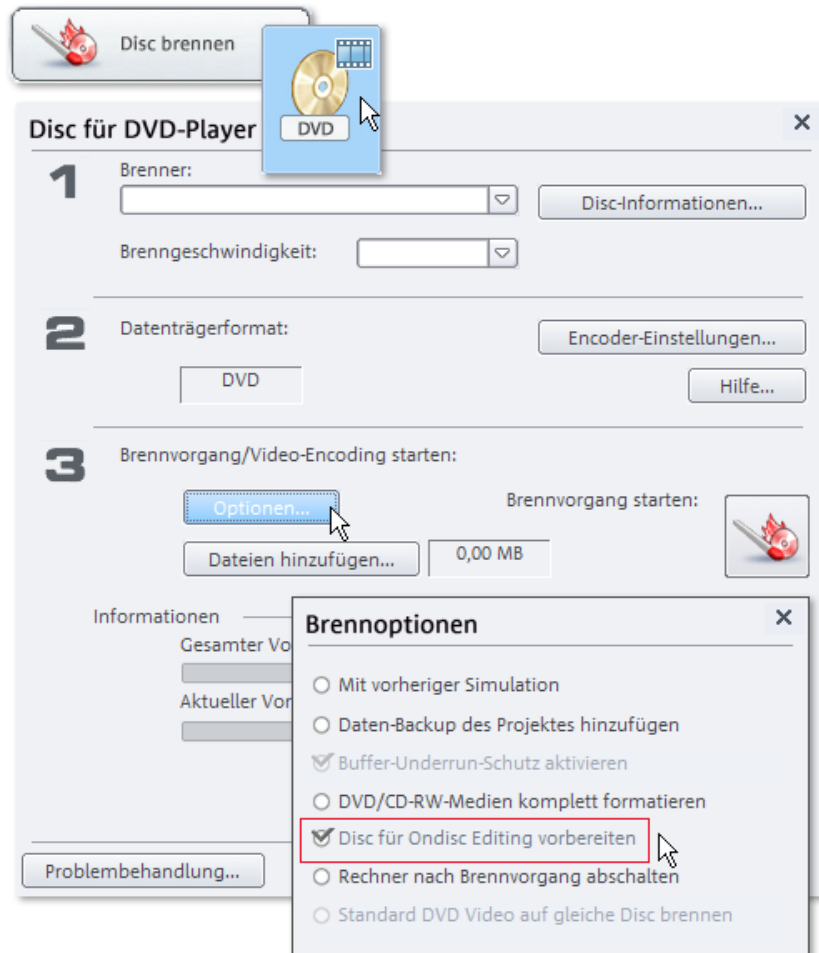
Disc brennen

DVD

Disc für DVD-Player

×

1

Brenner:

Disc-Informationen...

Brenngeschwindigkeit:

2

Datenträgerformat:

Encoder-Einstellungen...

DVD

Hilfe...

3

Brennvorgang/Video-Encoding starten:

Optionen...

Brennvorgang starten:

Dateien hinzufügen...

0,00 MB

Informationen

Gesamter Vo

Aktueller Vor

Problembehandlung...

Brennoptionen

×

Mit vorheriger Simulation

Daten-Backup des Projektes hinzufügen

Buffer-Underrun-Schutz aktivieren

DVD/CD-RW-Medien komplett formatieren

Disc für Ondisc Editing vorbereiten

Rechner nach Brennvorgang abschalten

Standard DVD Video auf gleiche Disc brennen